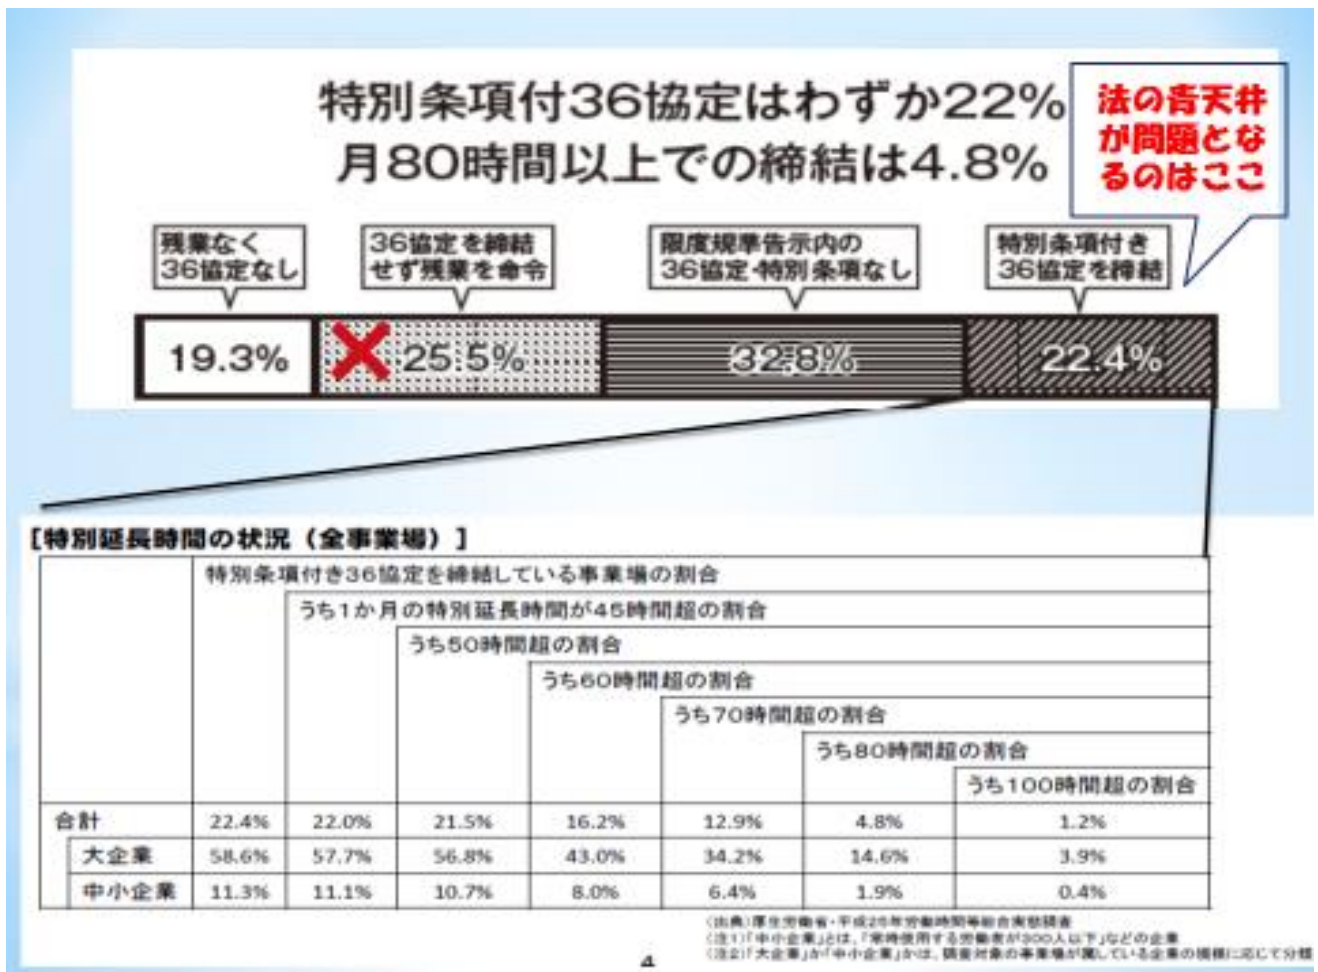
特別条項付36協定はわずか22%
月80時間以上での締結は4.8%

法の青天井が問題となるのはここ

残業なく36協定なし

36協定を締結せず残業を命令

限度規準告示内の36協定·特別条項なし

特別条項付き36協定を締結

| 19.3% | 25.5% | 32.8% | 22.4% |
|---|---|---|---|

[特別延長時間の状況（全事業場）]

| | 特別条項付き36協定を締結している事業場の割合 | うち1か月の特別延長時間が45時間超の割合 | うち50時間超の割合 | うち60時間超の割合 | うち70時間超の割合 | うち80時間超の割合 | うち100時間超の割合 |
|---|---|---|---|---|---|---|---|
| 合計 | 22.4% | 22.0% | 21.5% | 16.2% | 12.9% | 4.8% | 1.2% |
| 大企業 | 58.6% | 57.7% | 56.8% | 43.0% | 34.2% | 14.6% | 3.9% |
| 中小企業 | 11.3% | 11.1% | 10.7% | 8.0% | 6.4% | 1.9% | 0.4% |

(出典)厚生労働省·平成25年労働時間等総合実態調査
(注1)「中小企業」とは、「常時使用する労働者が300人以下」などの企業
(注2)「大企業」か「中小企業」かは、調査対象の事業場が属している企業の規模に応じて分類

4